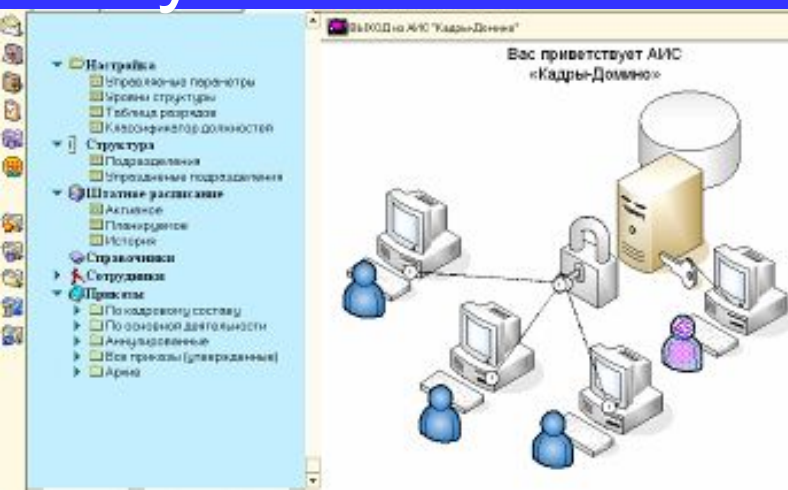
Настройка
Управляющие параметры
Уровни структуры
Таблица разрядов
Классификатор должностей
Структура
Подразделения
Упраздненные подразделения
Штатное расписание
Активное
Планируемое
История
Справочники
Сотрудники
Приказы
По кадровому составу
По основной деятельности
Аннулированные
Все приказы (утвержденные)
Архив

Выход из АИС "Кадры-Домино"

Вас приветствует АИС «Кадры-Домино»